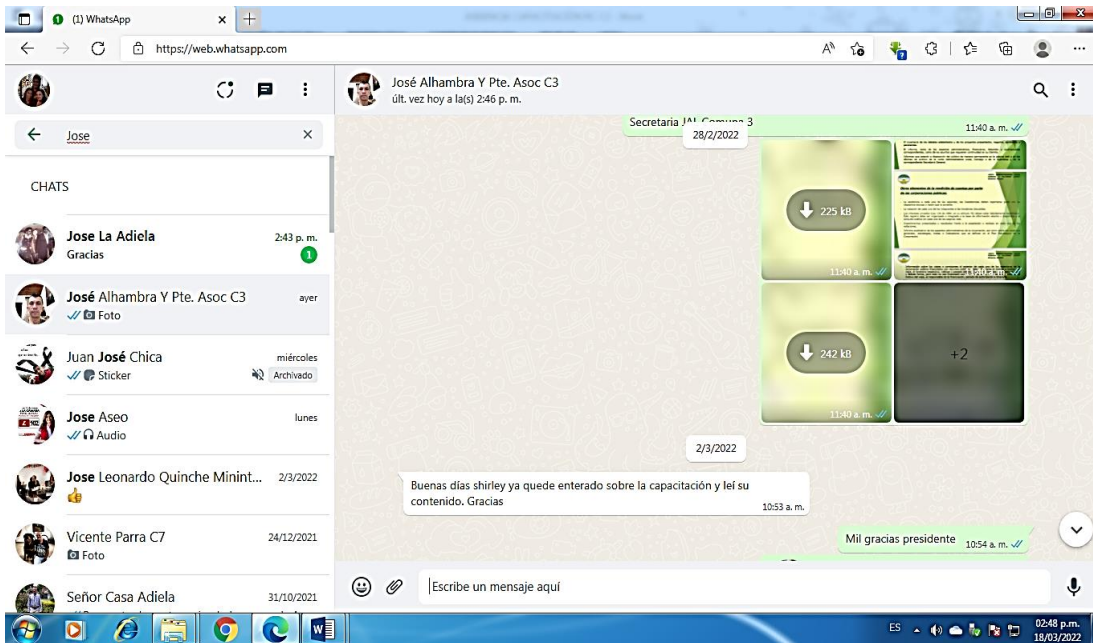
(1) WhatsApp

https://web.whatsapp.com

Jose

CHATS

Jose La Adiela 2:43 p. m.
Gracias 1

José Alhambra Y Pte. Asoc C3 ayer
Foto

Juan José Chica miércoles
Sticker Archivado

Jose Aseo lunes
Audio

Jose Leonardo Quinche Minint... 2/3/2022

Vicente Parra C7 24/12/2021
Foto

Señor Casa Adiela 31/10/2021

José Alhambra Y Pte. Asoc C3
últ. vez hoy a la(s) 2:46 p. m.

Secretaria JAL Comuna 3
11:40 a. m.

28/2/2022

225 kB
11:40 a. m.
11:40 a. m.

242 kB
+2
11:40 a. m.

2/3/2022

Buenas días shirley ya quede enterado sobre la capacitación y leí su contenido. Gracias
10:53 a. m.

Mil gracias presidente 10:54 a. m.

Escribe un mensaje aquí

ES 02:48 p.m. 18/03/2022